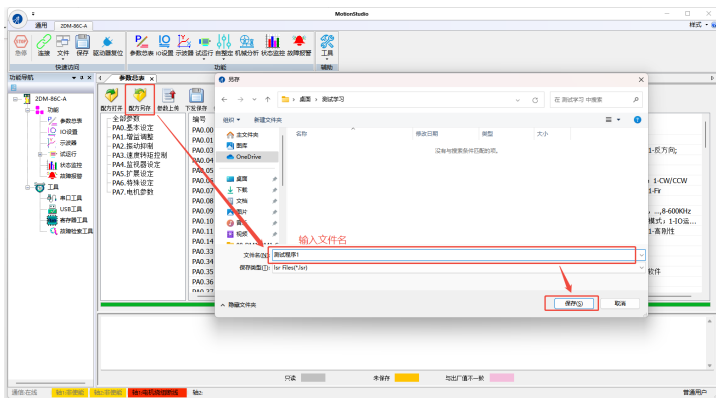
MotionStudio

通用 ZDM-86C-A

样式

急停 连接 文件 保存 驱动器复位 参数总表 IO设置 示波器 试运行 自整定 机械分析 状态监控 故障报警 工具

快速访问 功能 辅助

功能导航

参数总表

ZDM-86C-A
功能
参数总表
IO设置
示波器
试运行
状态监控
故障报警
工具
串口工具
USB工具
寄存器工具
故障检查工具

配方打开 配方另存 参数上传 下发保存

全部参数
PA0.基本设定
PA1.增益调整
PA2.振动抑制
PA3.速度转矩控制
PA4.监视器设定
PA5.扩展设定
PA6.特殊设定
PA7.电机参数

编号
PA0.00
PA0.01
PA0.02
PA0.03
PA0.04
PA0.05
PA0.06
PA0.07
PA0.08
PA0.09
PA0.10
PA0.11
PA0.14
PA0.15
PA0.23
PA0.34
PA0.35
PA0.36
PA0.37

另存

桌面 > 测试学习

在 测试学习 中搜索

组织 新建文件夹

名称 修改日期 类型 大小

没有与搜索条件匹配的项。

主文件夹
图库
OneDrive
桌面
下载
文档
图片
音乐
视频

输入文件名

文件名(N): 测试程序1

保存类型(T): lsr Files(*.lsr)

隐藏文件夹

保存(S) 取消

1-反方向;
1-CW/CCW
1-Fr
...8-600KHz
模式1:1-IO当
1-直射性
软件

只读 未保存 与出厂值不一致

通讯在线 轴1:未使能 轴1:未使能 轴1:电机连接断线 轴2:

普通用户